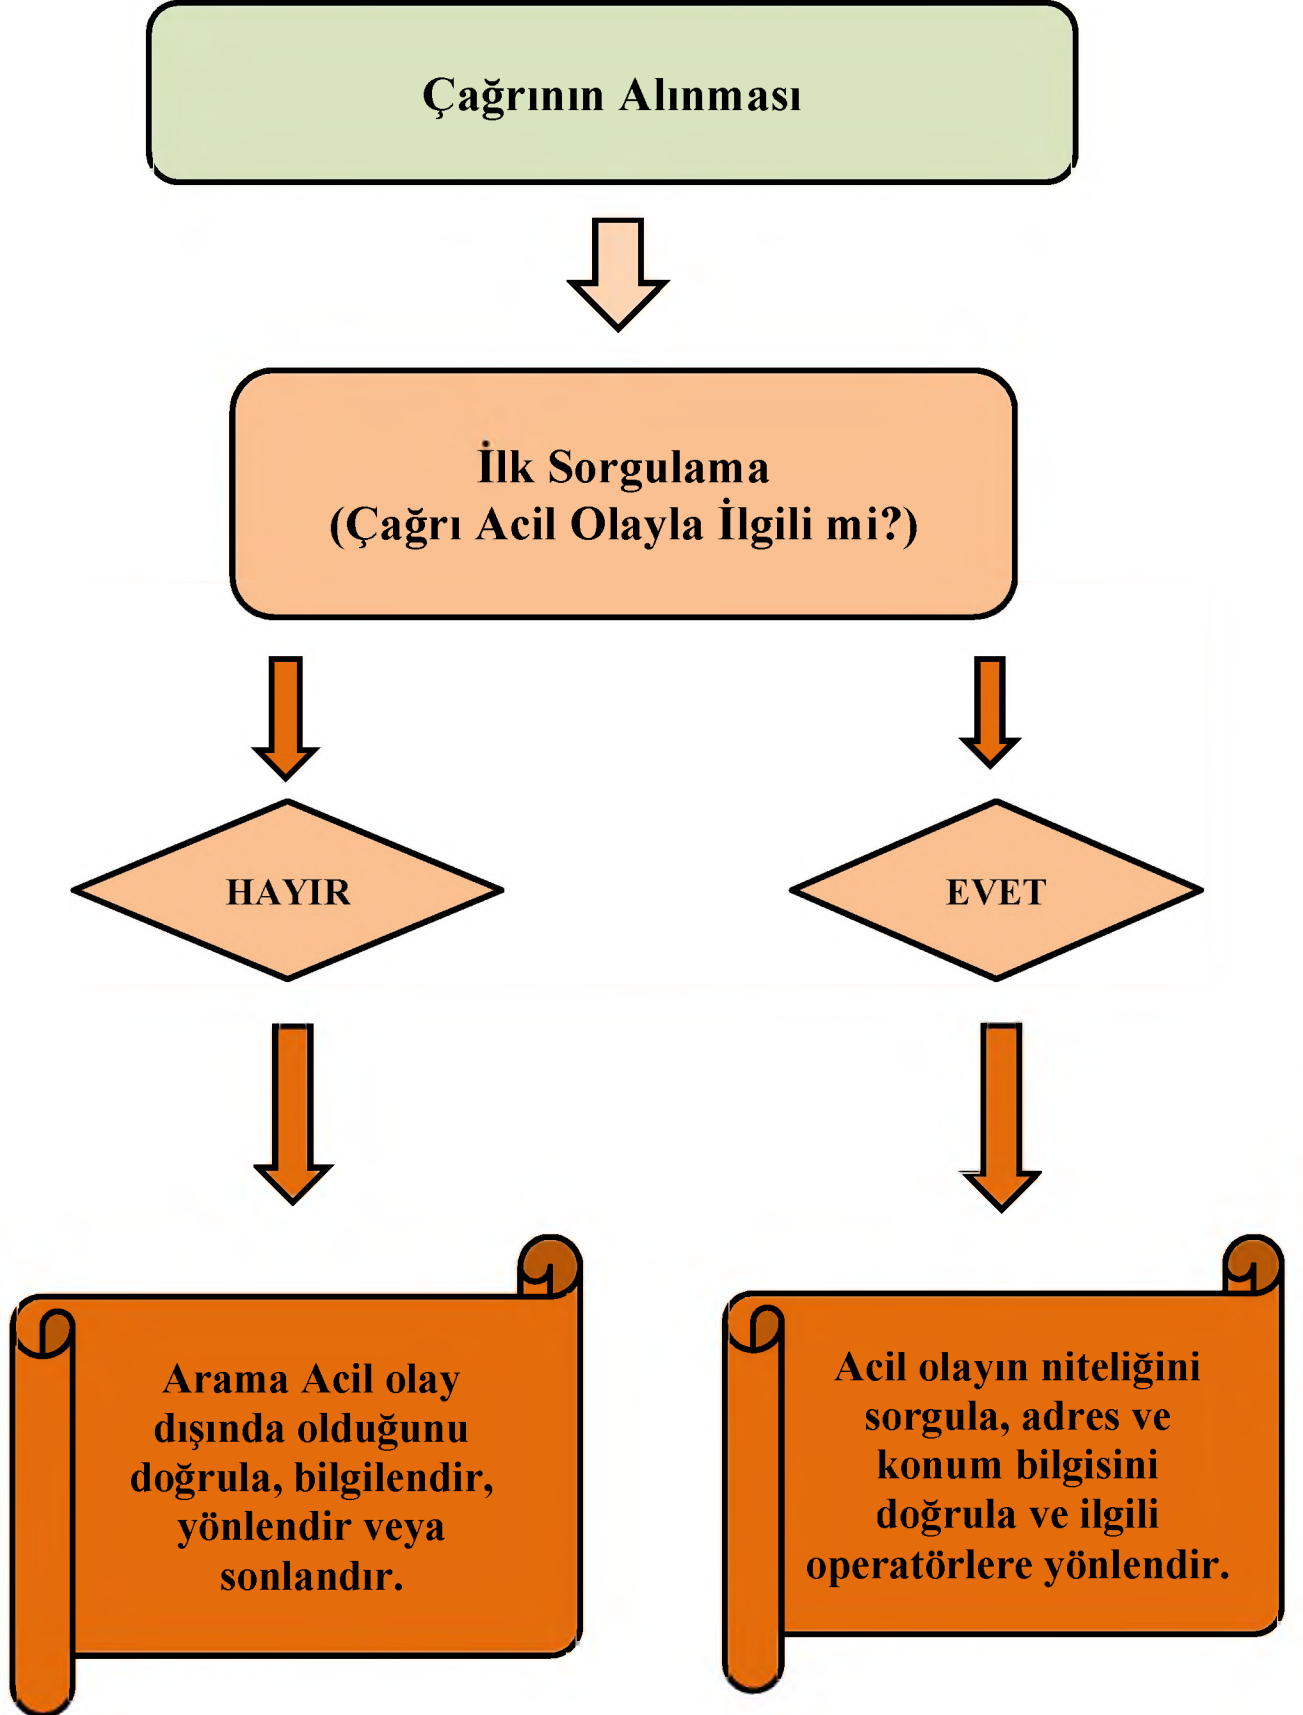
Çağrının Alınması

İlk Sorgulama
(Çağrı Acil Olayla İlgili mi?)

HAYIR

EVET

Arama Acil olay dışında olduğunu doğrula, bilgilendir, yönlendir veya sonlandır.

Acil olayın niteliğini sorgula, adres ve konum bilgisini doğrula ve ilgili operatörlere yönlendir.